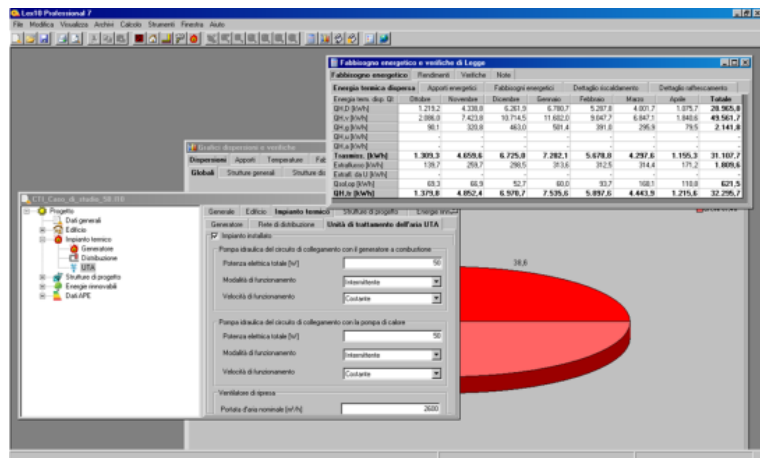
Lex10 Professional 7

File Modifica Visualizza Archivi Calcolo Strumenti Finestra Aiuto

Fabbisogno energetico e verifiche di Legge

Fabbisogno energetico | Rendimenti | Verifiche | Note

Energia termica dispersa | Apporti energetici | Fabbisogni energetici | Dettaglio riscaldamento | Dettaglio raffrescamento

| Energia term. disp. QI | Ottobre | Novembre | Dicembre | Gennaio | Febbraio | Marzo | Aprile | Totale |
|---|---|---|---|---|---|---|---|---|
| QH,D [kWh] | 1.219,2 | 4.338,8 | 6.261,9 | 6.780,7 | 5.287,6 | 4.001,7 | 1.075,7 | 28.965,8 |
| QH,v [kWh] | 2.886,0 | 7.423,8 | 10.714,5 | 11.602,0 | 9.047,7 | 6.847,1 | 1.840,6 | 49.561,7 |
| QH,g [kWh] | 90,1 | 320,8 | 463,0 | 501,4 | 391,0 | 295,9 | 79,5 | 2.141,8 |
| QH,w [kWh] | - | - | - | - | - | - | - | - |
| QH,a [kWh] | - | - | - | - | - | - | - | - |
| Trasmiss. [kWh] | 1.309,3 | 4.659,6 | 6.725,0 | 7.282,1 | 5.678,8 | 4.297,6 | 1.155,3 | 31.107,7 |
| Extraflusso [kWh] | 139,7 | 259,7 | 298,5 | 313,6 | 312,5 | 314,4 | 171,2 | 1.809,6 |
| Extraff. da U [kWh] | - | - | - | - | - | - | - | - |
| Qsol,op [kWh] | 69,3 | 66,9 | 52,7 | 60,0 | 93,7 | 168,1 | 110,8 | 621,5 |
| QH,tr [kWh] | 1.379,8 | 4.852,4 | 6.970,7 | 7.535,6 | 5.897,6 | 4.443,9 | 1.215,6 | 32.295,7 |

Grafici dispersioni e verifiche

Dispersioni | Apporti | Temperature | Fa

Globali | Strutture generali | Strutture di

C11_Caso_di_studio_58-08

Progetto
Dati generali
Edificio
Impianto termico
Generatore
Distribuzione
UTA
Strutture di progetto
Energie rinnovabili
Dati APE

Generale | Edificio | Impianto termico | Strutture di progetto | Energie rinn

Generatore | Rete di distribuzione | Unità di trattamento dell'aria UTA

Impianto installato

Pompa idraulica del circuito di collegamento con il generatore a combustione

Potenza elettrica totale [W] 50

Modalità di funzionamento Intermittente

Velocità di funzionamento Costante

Pompa idraulica del circuito di collegamento con la pompa di calore

Potenza elettrica totale [W] 50

Modalità di funzionamento Intermittente

Velocità di funzionamento Costante

Ventilatore di ripresa

Portata d'aria nominale [m³/h] 2600

38,6